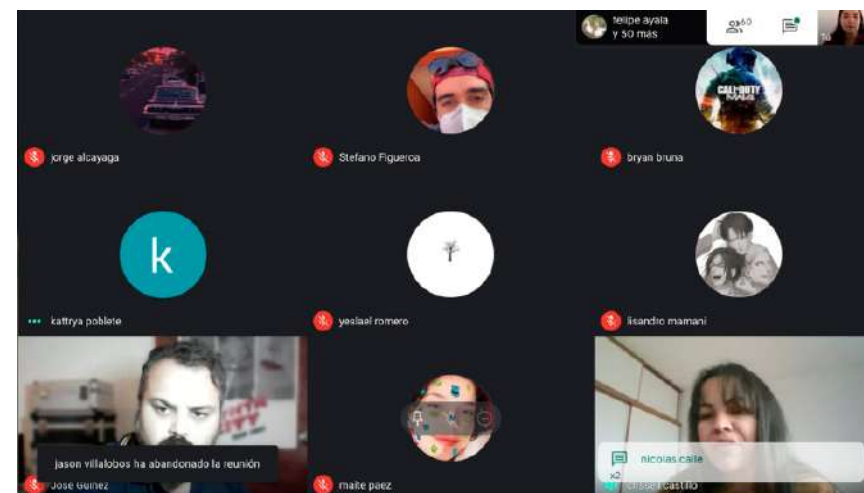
felipe ayala y 50 más

60

jorge alcayaga

Stefano Figueroa

CALL DUTY

bryan bruna

k

kattrya poblete

yeslael romero

lisandro mamani

jason villalobos ha abandonado la reunión

Jose Guinez

maite paez

nicolas calle

x2

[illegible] castillo